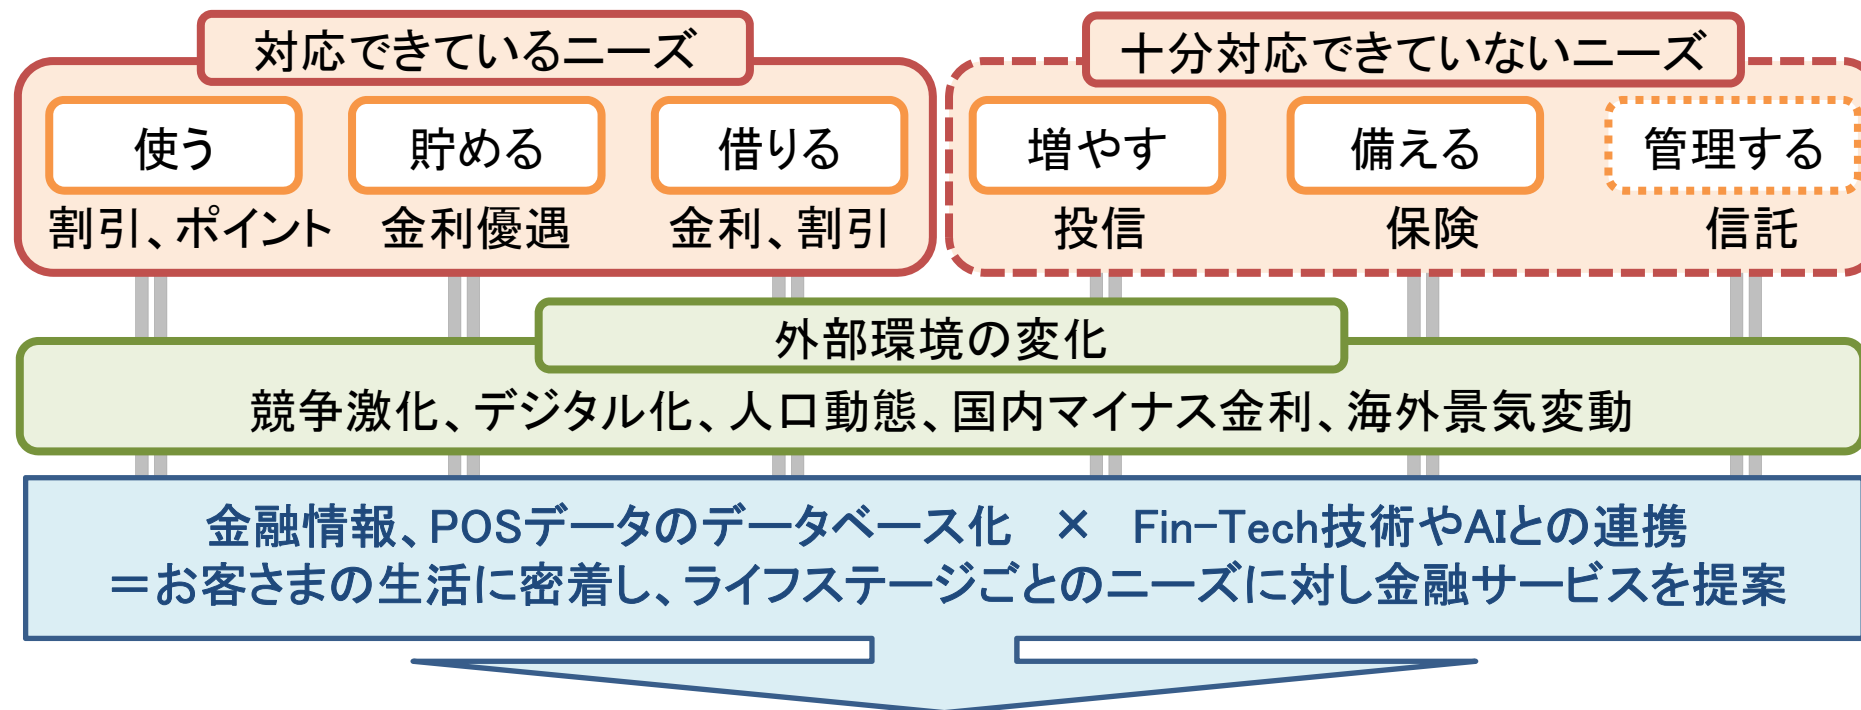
対応できているニーズ

使う
割引、ポイント

貯める
金利優遇

借りる
金利、割引

十分対応できていないニーズ

増やす
投信

備える
保険

管理する
信託

外部環境の変化
競争激化、デジタル化、人口動態、国内マイナス金利、海外景気変動

金融情報、POSデータのデータベース化 × Fin-Tech技術やAIとの連携
＝お客さまの生活に密着し、ライフステージごとのニーズに対し金融サービスを提案